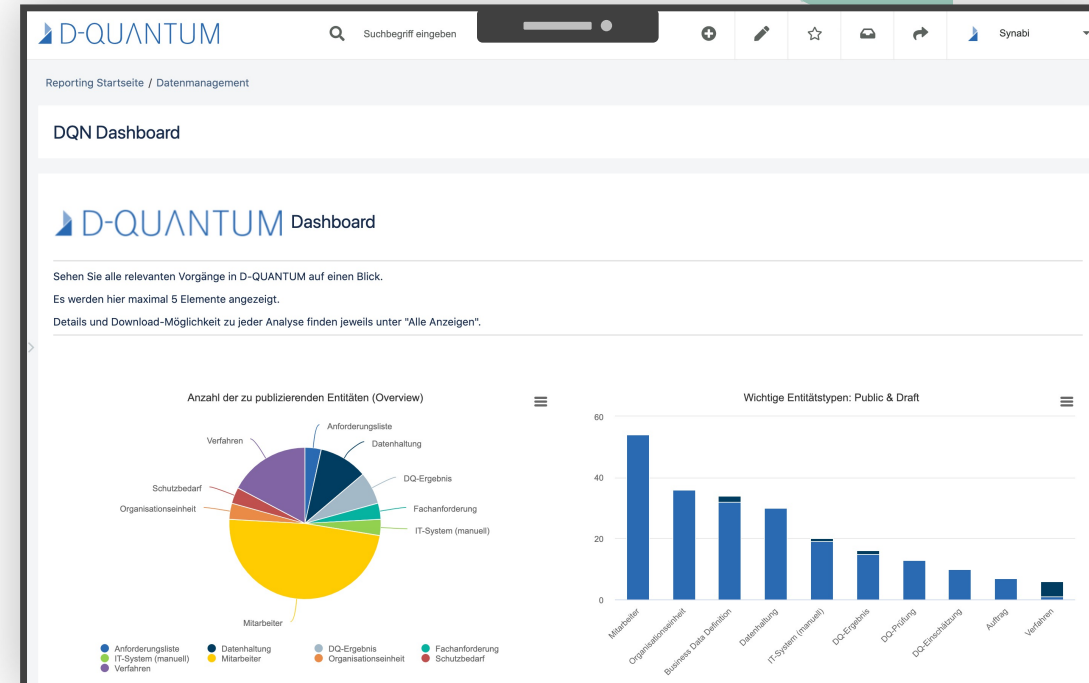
D-QUANTUM

Suchbegriff eingeben

Synabi

Reporting Startseite / Datenmanagement

DQN Dashboard

D-QUANTUM Dashboard

Sehen Sie alle relevanten Vorgänge in D-QUANTUM auf einen Blick.

Es werden hier maximal 5 Elemente angezeigt.

Details und Download-Möglichkeit zu jeder Analyse finden jeweils unter "Alle Anzeigen".

Anzahl der zu publizierenden Entitäten (Overview)

Anforderungsliste
Datenhaltung
DQ-Ergebnis
Fachanforderung
IT-System (manuell)
Mitarbeiter
Organisationseinheit
Schutzbedarf
Verfahren

Anforderungsliste
Datenhaltung
DQ-Ergebnis
Fachanforderung
IT-System (manuell)
Mitarbeiter
Organisationseinheit
Schutzbedarf
Verfahren

Wichtige Entitätstypen: Public & Draft

60
40
20
0

Mitarbeiter
Organisationseinheit
Business Data Definition
Datenhaltung
IT-System (manuell)
DQ-Ergebnis
DQ-Prüfung
DQ-Einschätzung
Auftrag
Verfahren